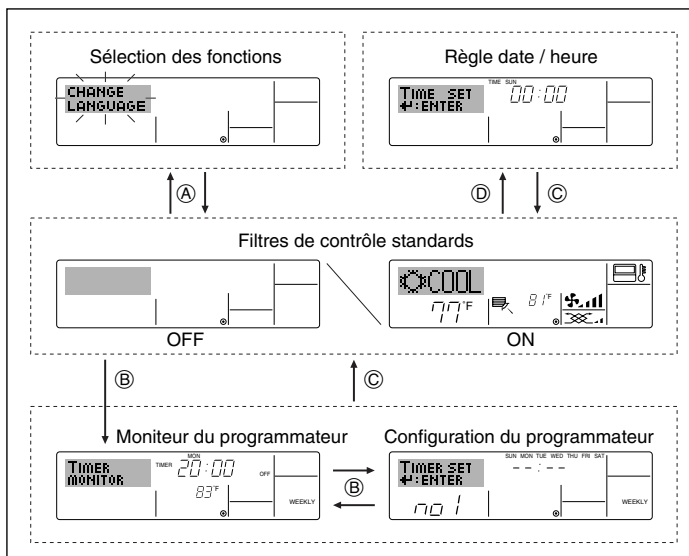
Sélection des fonctions

CHANGE LANGUAGE

Règle date / heure

TIME SUN

TIME SET
↵:ENTER

00:00

Ⓐ

Ⓓ

Ⓒ

Filtres de contrôle standards

COOL

77°F

81°F

OFF

ON

Ⓑ

Ⓒ

Moniteur du programmateur

MON

TIMER MONITOR

TIMER

20:00

OFF

83°F

WEEKLY

Configuration du programmateur

SUN MON TUE WED THU FRI SAT

TIMER SET
↵:ENTER

--:--

no 1

WEEKLY

Ⓑ